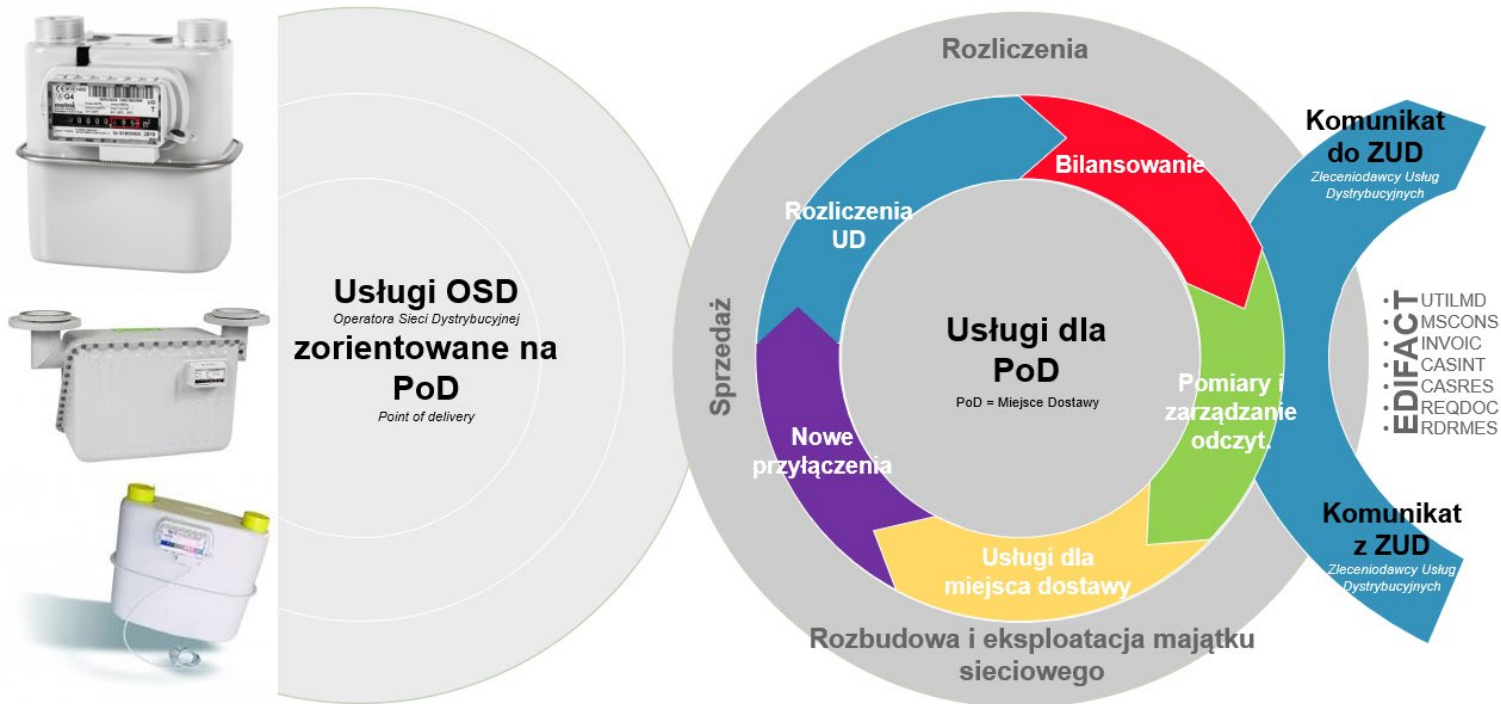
Usługi OSD
Operatora Sieci Dystrybucyjnej
zorientowane na PoD
Point of delivery

Rozliczenia

Sprzedaż

Rozliczenia UD

Bilansowanie

Pomiary i zarządzanie odczyt.

Usługi dla miejsca dostawy

Nowe przyłączenia

Usługi dla PoD
PoD = Miejsce Dostawy

Rozbudowa i eksploatacja majątku sieciowego

Komunikat do ZUD
Zleceniodawcy Usług Dystrybucyjnych

EDIFACT
• UTILMD
• MSCONS
• INVOIC
• CASINT
• CASRES
• REQDOC
• RDRMES

Komunikat z ZUD
Zleceniodawcy Usług Dystrybucyjnych